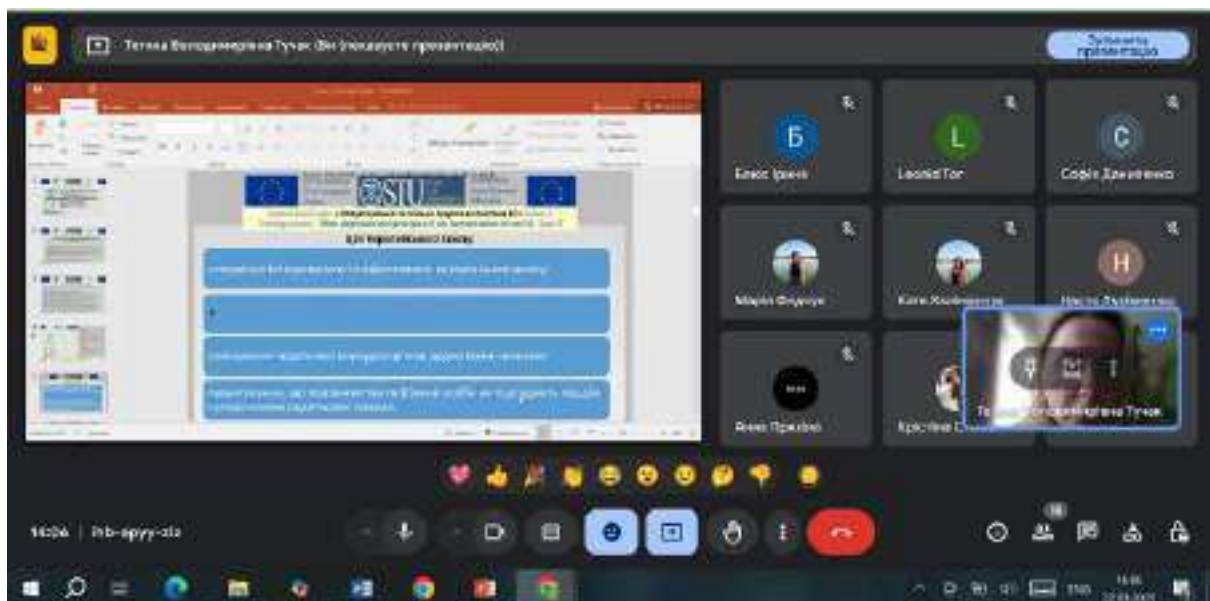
Тетяна Володимирівна Тучак (Ви (показуєте презентацію))

Зупинити презентацію

STU

Цілі Європейського союзу

Б
Блюс Ірина

L
LeonidTor

C
Софія Даниленко

Марія Федорук

Катя Жайворонок

H
Настя Андрієнко

Анна Прийма

Крістіна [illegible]

Тетяна Володимирівна Тучак

14:06 | hrb-apyy-zto

ENG